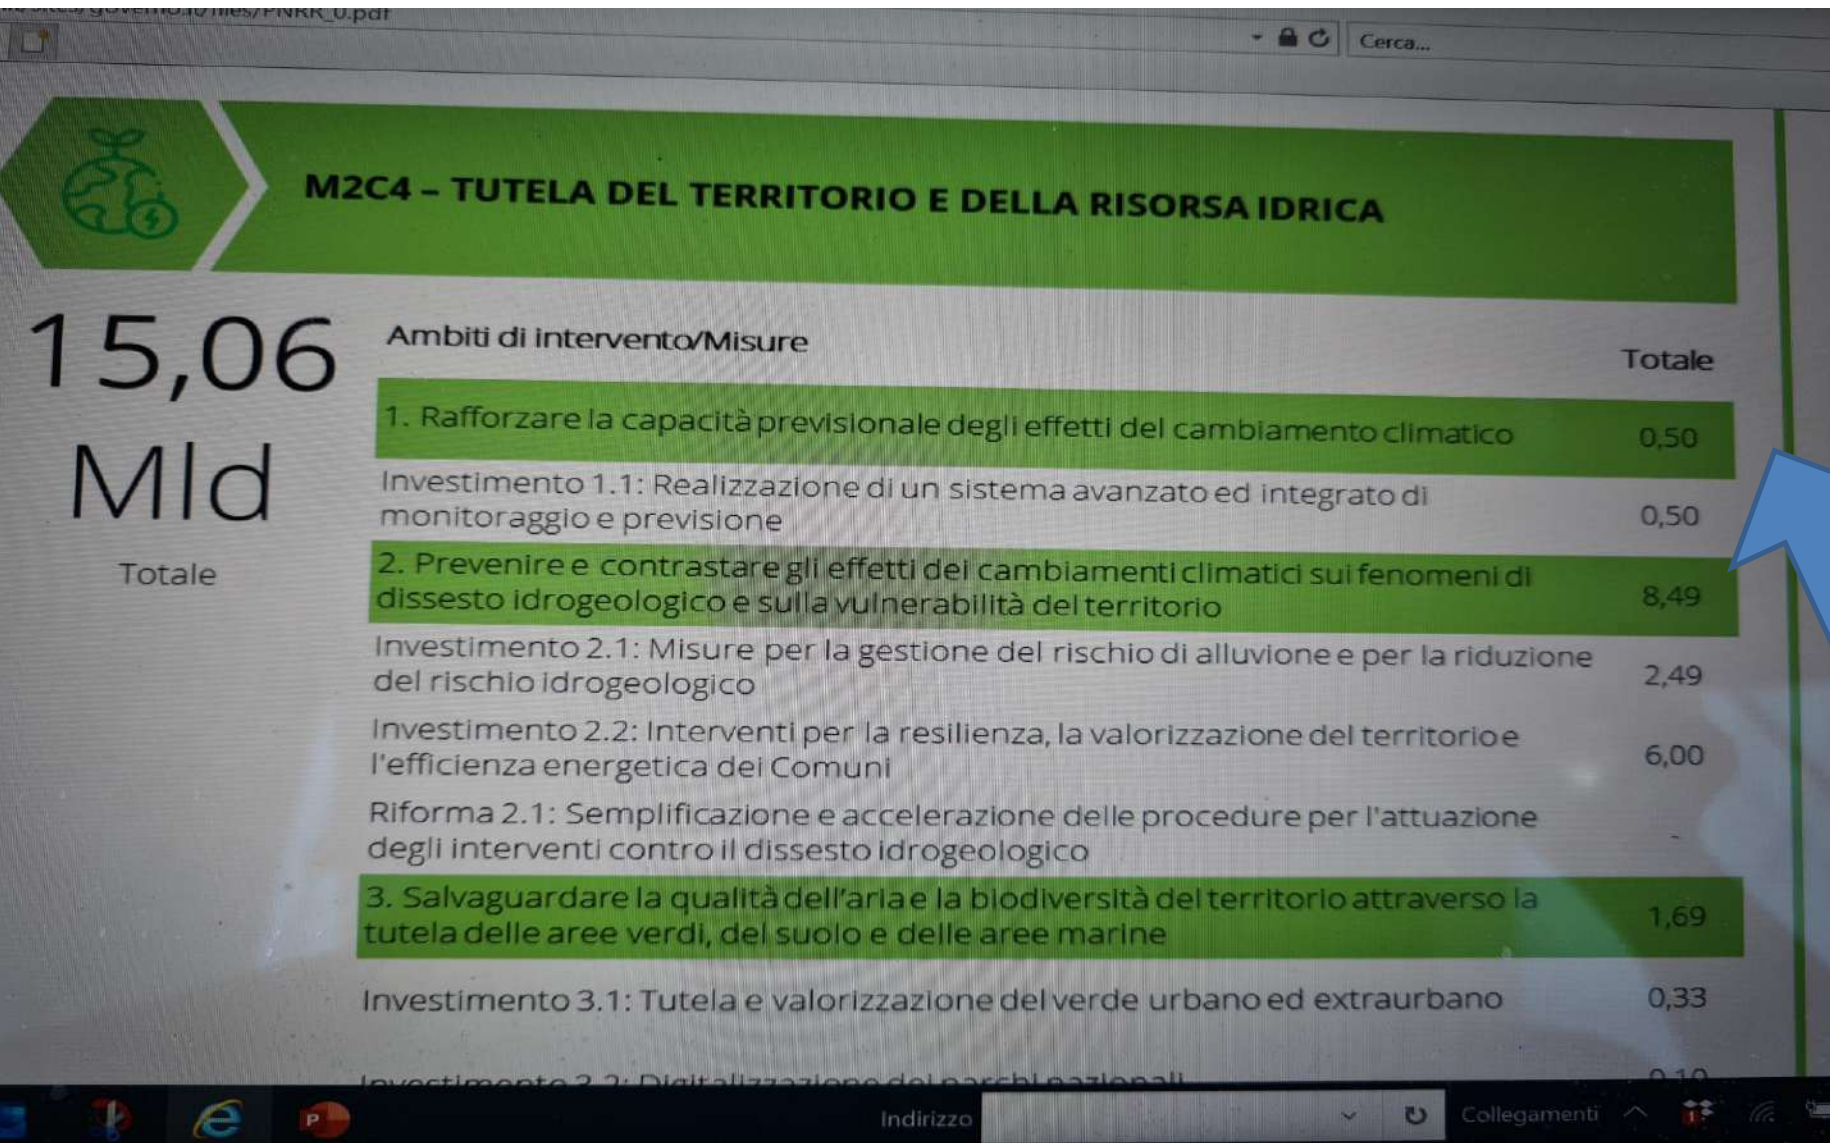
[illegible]/PNRR_0.pdf

Cerca...

M2C4 – TUTELA DEL TERRITORIO E DELLA RISORSA IDRICA

15,06 Mld

Totale

| Ambiti di intervento/Misure | Totale |
|---|---|
| 1. Rafforzare la capacità previsionale degli effetti del cambiamento climatico | 0,50 |
| Investimento 1.1: Realizzazione di un sistema avanzato ed integrato di monitoraggio e previsione | 0,50 |
| 2. Prevenire e contrastare gli effetti dei cambiamenti climatici sui fenomeni di dissesto idrogeologico e sulla vulnerabilità del territorio | 8,49 |
| Investimento 2.1: Misure per la gestione del rischio di alluvione e per la riduzione del rischio idrogeologico | 2,49 |
| Investimento 2.2: Interventi per la resilienza, la valorizzazione del territorio e l'efficienza energetica dei Comuni | 6,00 |
| Riforma 2.1: Semplificazione e accelerazione delle procedure per l'attuazione degli interventi contro il dissesto idrogeologico | - |
| 3. Salvaguardare la qualità dell'aria e la biodiversità del territorio attraverso la tutela delle aree verdi, del suolo e delle aree marine | 1,69 |
| Investimento 3.1: Tutela e valorizzazione del verde urbano ed extraurbano | 0,33 |
| Investimento 3.2: Digitalizzazione dei parchi nazionali | 0,10 |

Indirizzo

Collegamenti